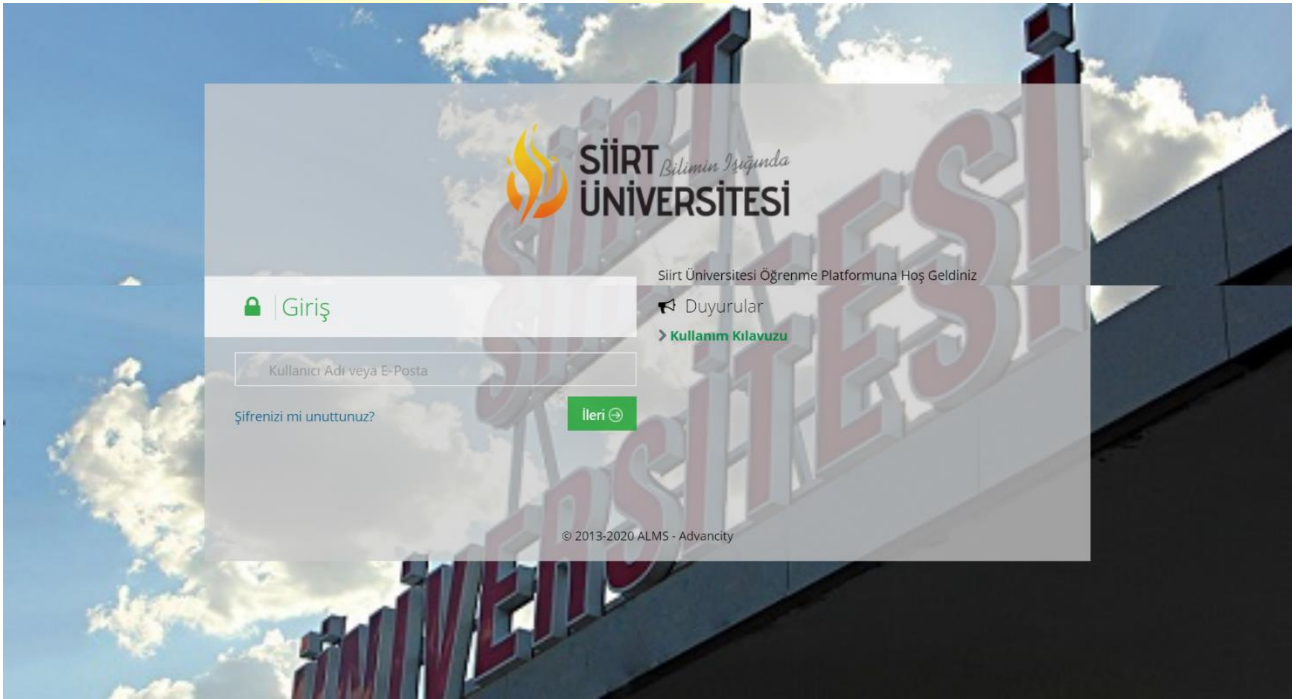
SİİRT Bilimin Işığında
ÜNİVERSİTESİ

Giriş

Kullanıcı Adı veya E-Posta

Şifrenizi mi unuttunuz?

İleri

Siirt Üniversitesi Öğrenme Platformuna Hoş Geldiniz

Duyurular

Kullanım Kılavuzu

© 2013-2020 ALMS - Advancity

SİİRT ÜNİVERSİTESİ